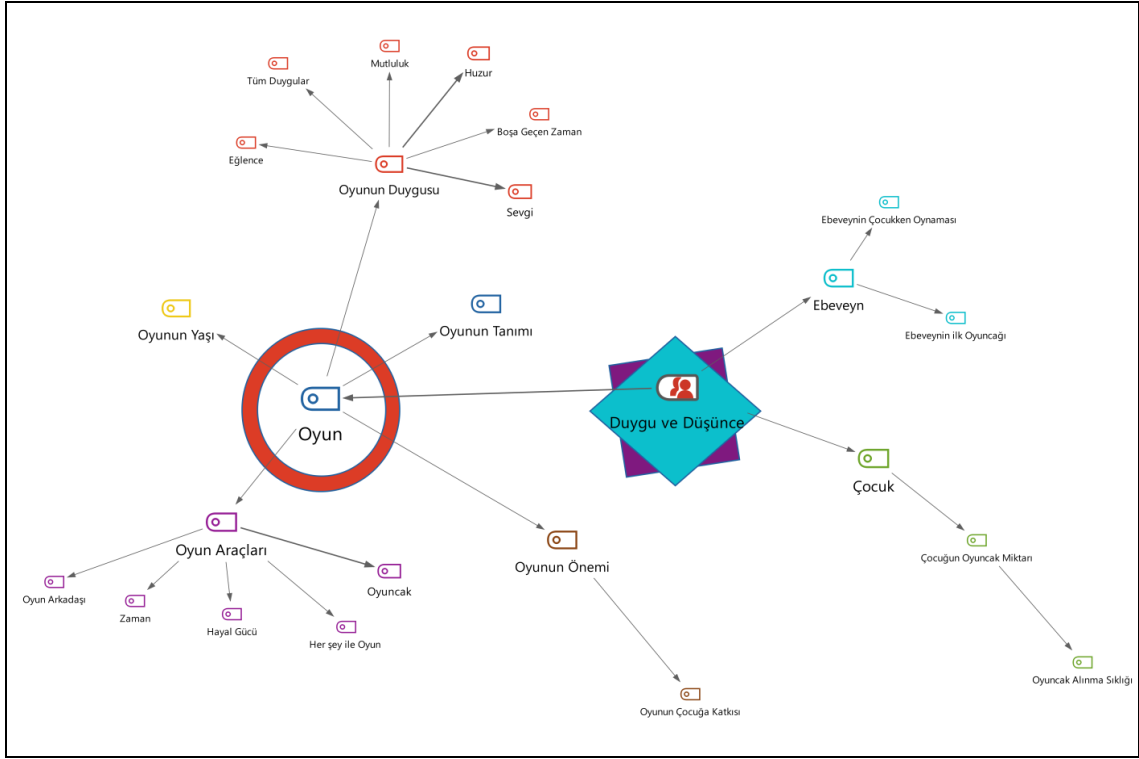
Tüm Duygular

Mutluluk

Huzur

Boşa Geçen Zaman

Eğlence

Oyunun Duygusu

Sevgi

Ebeveynin Çocukken Oynaması

Ebeveyn

Ebeveynin ilk Oyuncağı

Oyunun Yaşı

Oyunun Tanımı

Oyun

Duygu ve Düşünce

Çocuk

Oyun Araçları

Oyunun Önemi

Çocuğun Oyuncak Miktarı

Oyun Arkadaşı

Zaman

Hayal Gücü

Her şey ile Oyun

Oyuncak

Oyuncak Alınma Sıklığı

Oyunun Çocuğa Katkısı